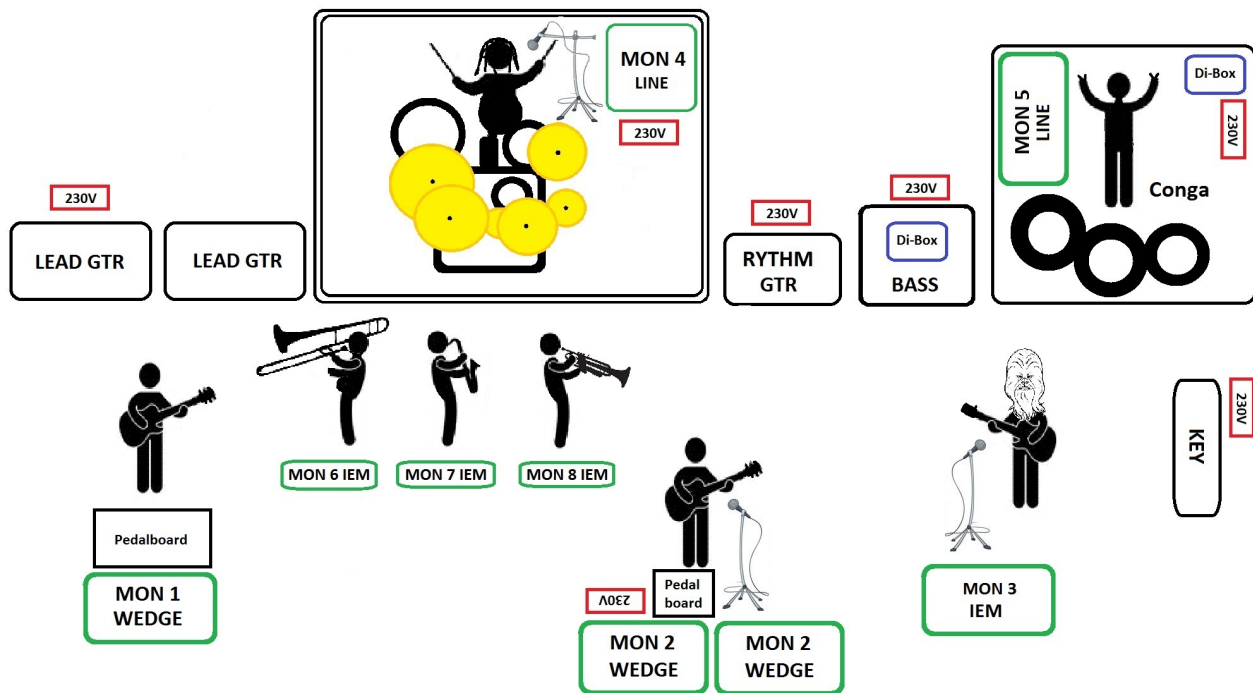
MON 4
LINE

230V

MON 5
LINE

Di-Box

230V

Conga

230V

LEAD GTR

LEAD GTR

230V

RYTHM GTR

230V

Di-Box

BASS

MON 6 IEM

MON 7 IEM

MON 8 IEM

230V

KEY

Pedalboard

MON 1
WEDGE

230V

Pedal board

MON 2
WEDGE

MON 2
WEDGE

MON 3
IEM